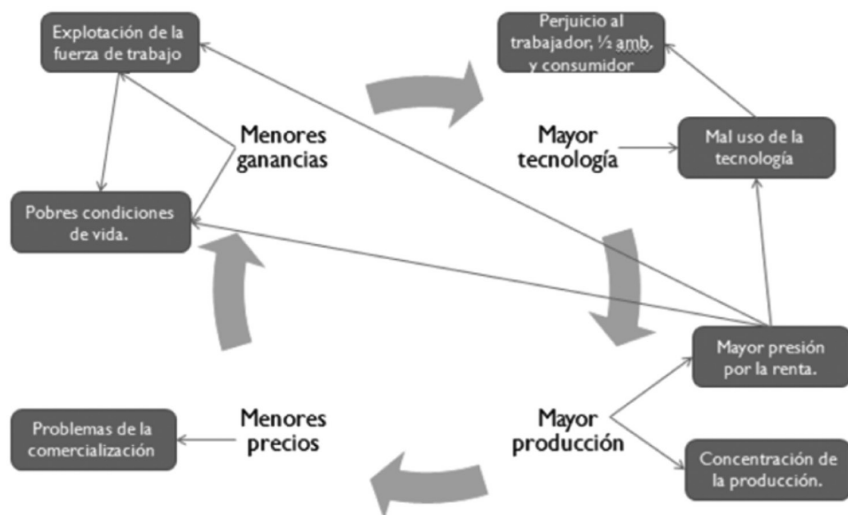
Explotación de la fuerza de trabajo

Perjuicio al trabajador, ½ amb, y consumidor

Menores ganancias

Mayor tecnología

Mal uso de la tecnología

Pobres condiciones de vida.

Mayor presión por la renta.

Problemas de la comercialización

Menores precios

Mayor producción

Concentración de la producción.